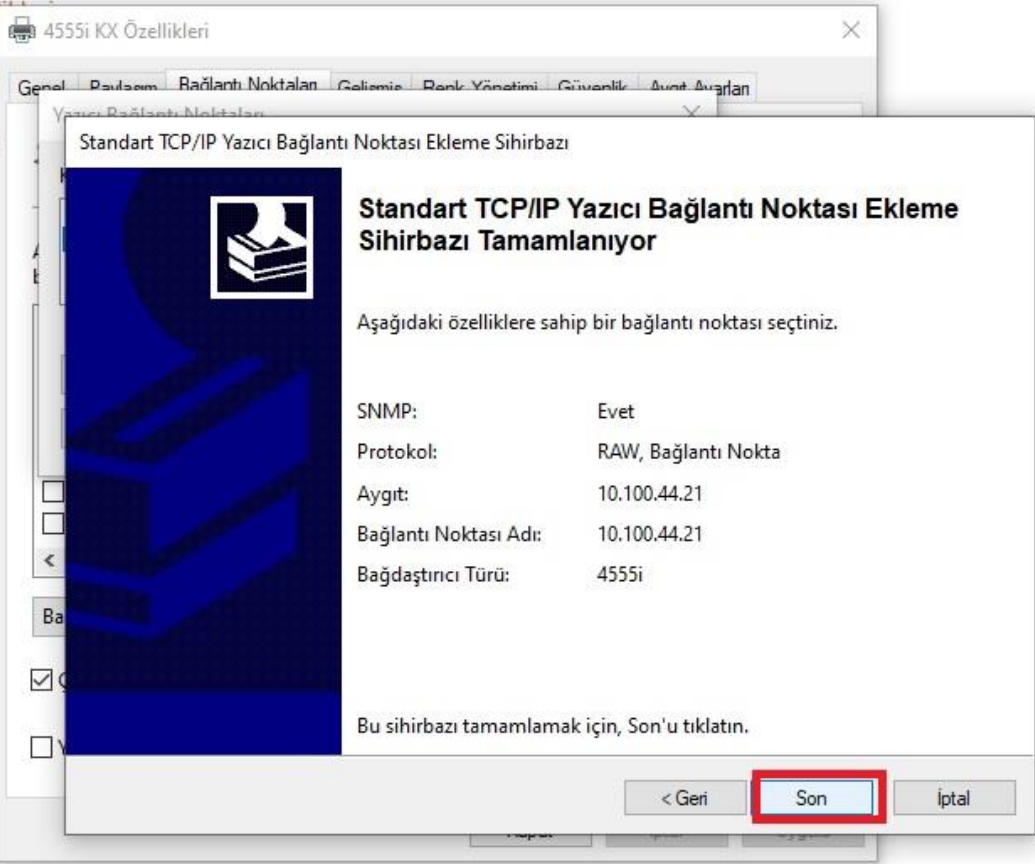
4555i KX Özellikleri

Genel Paylaşım Bağlantı Noktaları Gelişmiş Renk Yönetimi Güvenlik Aygıt Ayarları

Yazıcı Bağlantı Noktaları

Standart TCP/IP Yazıcı Bağlantı Noktası Ekleme Sihirbazı

Standart TCP/IP Yazıcı Bağlantı Noktası Ekleme Sihirbazı Tamamlanıyor

Aşağıdaki özelliklere sahip bir bağlantı noktası seçtiniz.

SNMP: Evet
Protokol: RAW, Bağlantı Nokta
Aygıt: 10.100.44.21
Bağlantı Noktası Adı: 10.100.44.21
Bağdaştırıcı Türü: 4555i

Bu sihirbazı tamamlamak için, Son'u tıklatın.

< Geri Son İptal

Ba

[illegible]